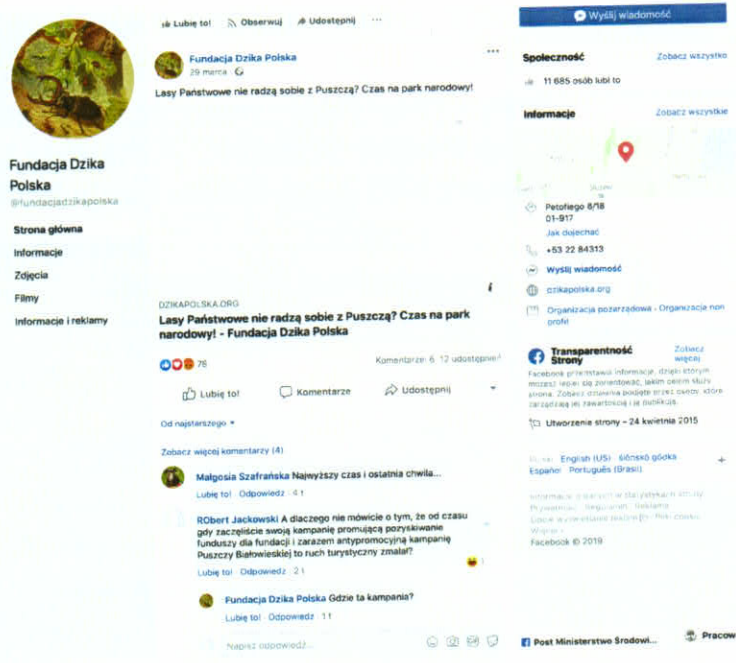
Lubię to! Obserwuj Udostępnij ···

Wyślij wiadomość

Fundacja Dzika Polska
@fundacjadzikapolska

Strona główna
Informacje
Zdjęcia
Filmy
Informacje i reklamy

Fundacja Dzika Polska
29 marca ·

Lasy Państwowe nie radzą sobie z Puszczą? Czas na park narodowy!

DZIKAPOLSKA.ORG
Lasy Państwowe nie radzą sobie z Puszczą? Czas na park narodowy! - Fundacja Dzika Polska

76 Komentarze: 6 12 udostępnień

Lubię to! Komentarze Udostępnij

Od najstarszego

Zobacz więcej komentarzy (4)

Małgosia Szafrańska Najwyższy czas i ostatnia chwila...
Lubię to! · Odpowiedz · 4 t

RObert Jackowski A dlaczego nie mówicie o tym, że od czasu gdy zaczęliście swoją kampanię promującą pozyskiwanie funduszy dla fundacji i zarazem antypromocyjną kampanię Puszczy Białowieskiej to ruch turystyczny zmalał?
Lubię to! · Odpowiedz · 2 t

Fundacja Dzika Polska Gdzie ta kampania?
Lubię to! · Odpowiedz · 1 t

Napisz odpowiedź...

Społeczność Zobacz wszystko
11 685 osób lubi to

Informacje Zobacz wszystkie

Petofiego 8/18
01-917
Jak dojechać
+53 22 84313
Wyślij wiadomość
dzikapolska.org
Organizacja pozarządowa · Organizacja non profit

Transparentność Strony Zobacz więcej
Facebook przedstawia informacje, dzięki którym możesz lepiej się zorientować, jakim celom służy strona. Zobacz działania podjęte przez osoby, które zarządzają jej zawartością i ją publikują.
Utworzenie strony – 24 kwietnia 2015

Polski · English (US) · Ślónskŏ gŏdka · Español · Português (Brasil)

Informacje o reklamach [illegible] · Prywatność · Regulamin · Reklama · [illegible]
Facebook © 2019

Post Ministerstwo Środowi... Pracow